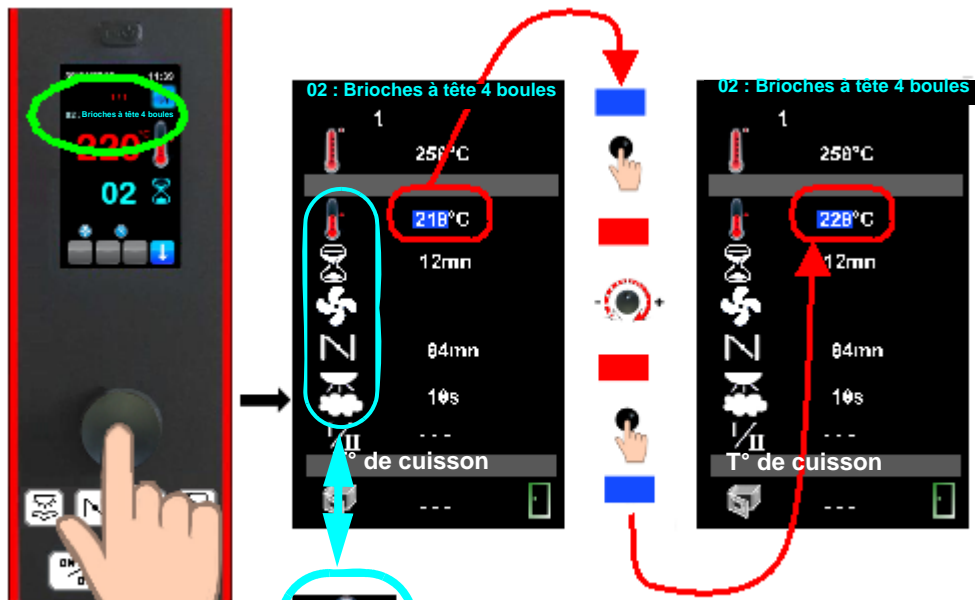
11:39
02 : Brioches à tête 4 boules
220
02

02 : Brioches à tête 4 boules
1
250°C
210°C
12mn
04mn
10s
- - -
T° de cuisson
- - -

- +

02 : Brioches à tête 4 boules
1
250°C
220°C
12mn
04mn
10s
- - -
T° de cuisson
- - -